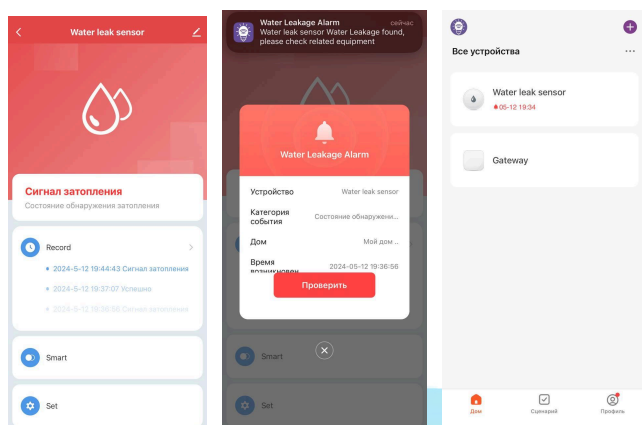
Water leak sensor

Сигнал затопления
Состояние обнаружения затопления

Record
2024-5-12 19:44:43 Сигнал затопления
2024-5-12 19:37:07 Успешно
2024-5-12 19:36:56 Сигнал затопления

Smart

Set

Water Leakage Alarm
сейчас
Water leak sensor Water Leakage found, please check related equipment

Water Leakage Alarm

| | |
|---|---|
| Устройство | Water leak sensor |
| Категория события | Состояние обнаружени... |
| Дом | Мой дом... |
| Время возникновен | 2024-05-12 19:36:56 |

Проверить

Smart

Set

Все устройства

Water leak sensor
05-12 19:34

Gateway

Дом
Сценарий
Профиль